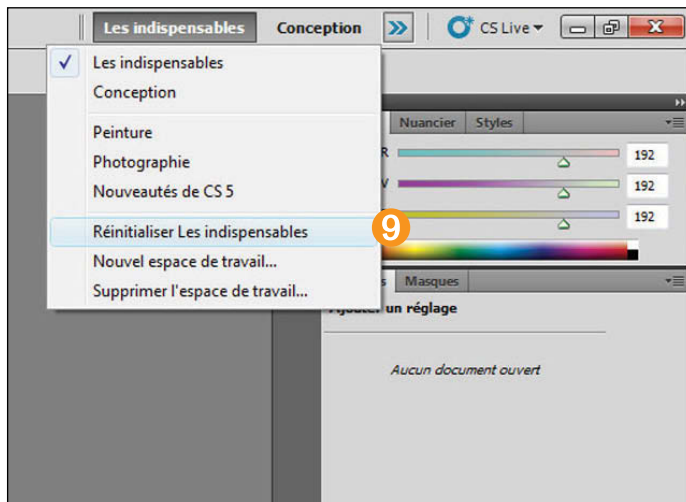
Les indispensables Conception CS Live

✓ Les indispensables
Conception

Peinture
Photographie
Nouveautés de CS 5

Réinitialiser Les indispensables
Nouvel espace de travail...
Supprimer l'espace de travail...

9

Nuancier Styles

R 192
V 192
192

Masques

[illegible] un réglage

Aucun document ouvert